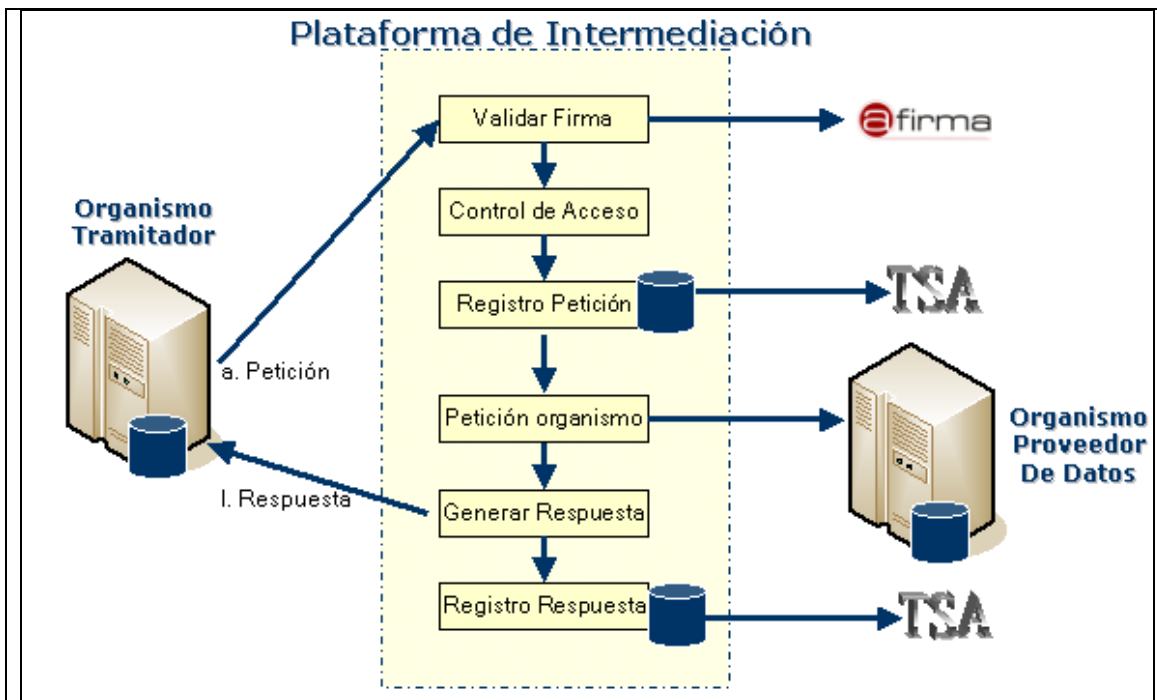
Plataforma de Intermediación

Organismo Tramitador

a. Petición

l. Respuesta

Validar Firma

Control de Acceso

Registro Petición

Petición organismo

Generar Respuesta

Registro Respuesta

@firma

TSA

Organismo Proveedor De Datos

TSA